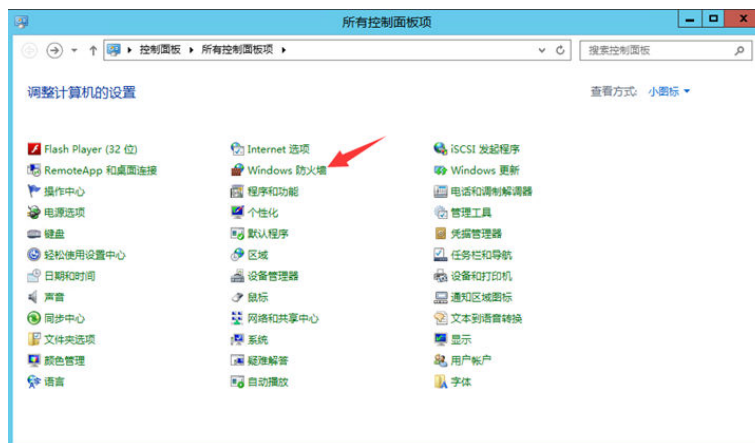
所有控制面板项

控制面板 ▸ 所有控制面板项 ▸

搜索控制面板

调整计算机的设置

查看方式: 小图标 ▾

Flash Player (32 位)
RemoteApp 和桌面连接
操作中心
电源选项
键盘
轻松使用设置中心
日期和时间
声音
同步中心
文件夹选项
颜色管理
语言

Internet 选项
Windows 防火墙
程序和功能
个性化
默认程序
区域
设备管理器
鼠标
网络和共享中心
系统
疑难解答
自动播放

iSCSI 发起程序
Windows 更新
电话和调制解调器
管理工具
凭据管理器
任务栏和导航
设备和打印机
通知区域图标
文本到语音转换
显示
用户帐户
字体